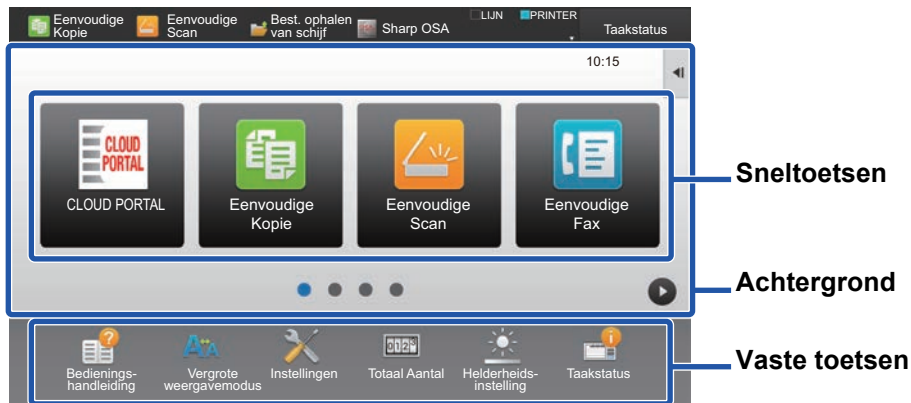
Eenvoudige Kopie
Eenvoudige Scan
Best. ophalen van schijf
Sharp OSA
LIJN
PRINTER
Taakstatus

10:15

CLOUD PORTAL
CLOUD PORTAL

Eenvoudige Kopie

Eenvoudige Scan

Eenvoudige Fax

Sneltoetsen

Achtergrond

Bedieningshandleiding
Vergrote weergavemodus
Instellingen
012
Totaal Aantal
Helderheidsinstelling
Taakstatus

Vaste toetsen